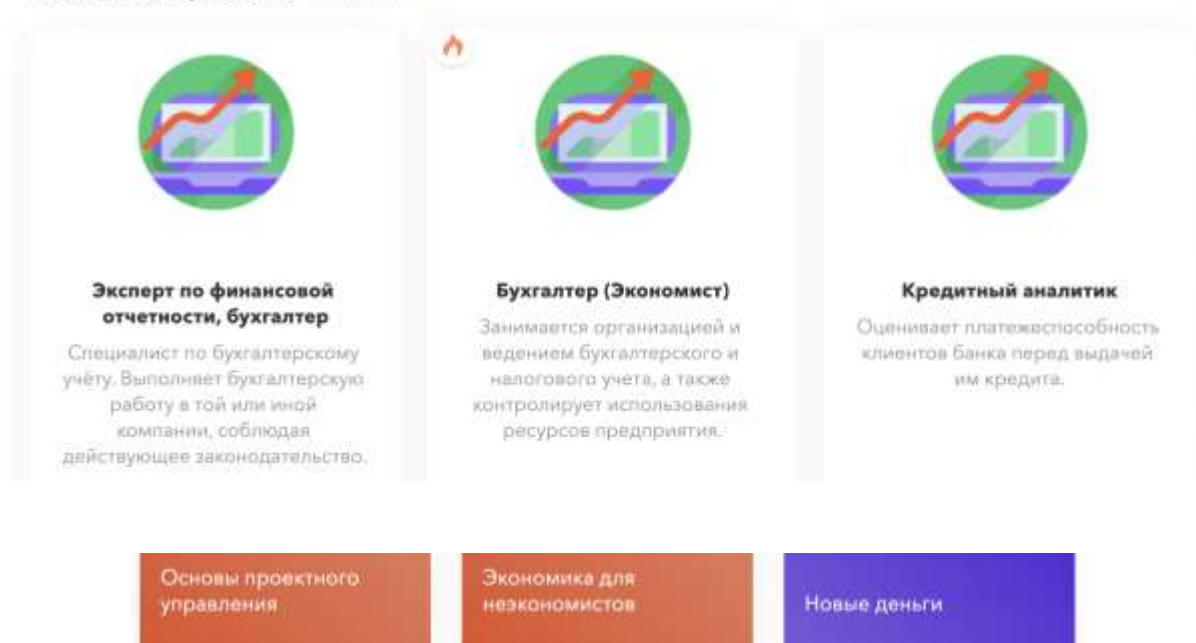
Эксперт по финансовой отчетности, бухгалтер

Специалист по бухгалтерскому учёту. Выполняет бухгалтерскую работу в той или иной компании, соблюдая действующее законодательство.

Бухгалтер (Экономист)

Занимается организацией и ведением бухгалтерского и налогового учета, а также контролирует использования ресурсов предприятия.

Кредитный аналитик

Оценивает платежеспособность клиентов банка перед выдачей им кредита.

Основы проектного управления

Экономика для неэкономистов

Новые деньги